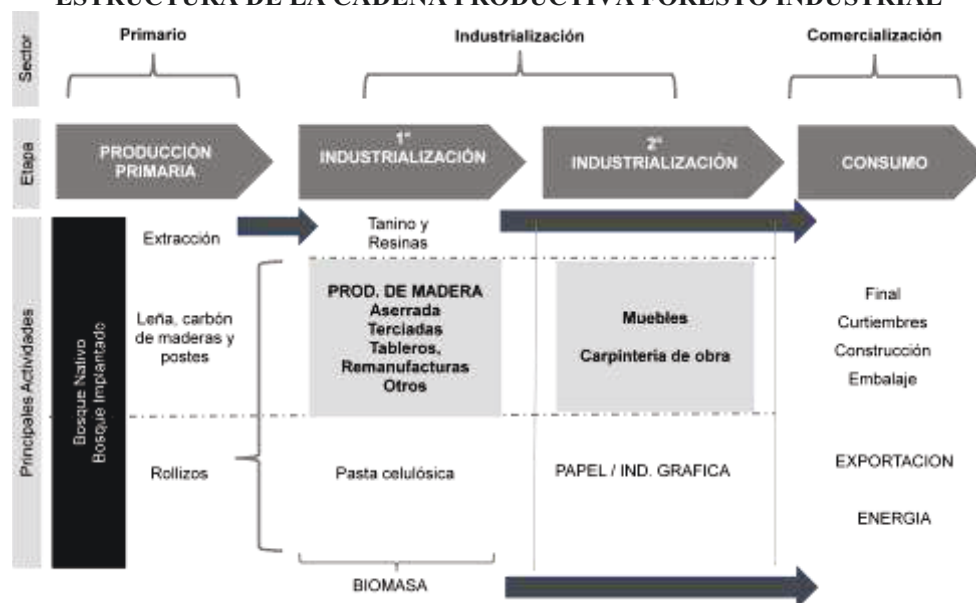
ESTRUCTURA DE LA CADENA PRODUCTIVA FORESTO INDUSTRIAL

Sector

Primario

Industrialización

Comercialización

Etapa

PRODUCCIÓN PRIMARIA

1° INDUSTRIALIZACIÓN

2° INDUSTRIALIZACIÓN

CONSUMO

Principales Actividades

Bosque Nativo
Bosque Implantado

Extracción

Tanino y Resinas

Leña, carbón de maderas y postes

PROD. DE MADERA
Aserrada
Terciadas
Tableros,
Remanufacturas
Otros

Muebles

Carpinteria de obra

Final
Curtiembres
Construcción
Embalaje

Rollizos

Pasta celulósica

PAPEL / IND. GRAFICA

EXPORTACION

ENERGIA

BIOMASA